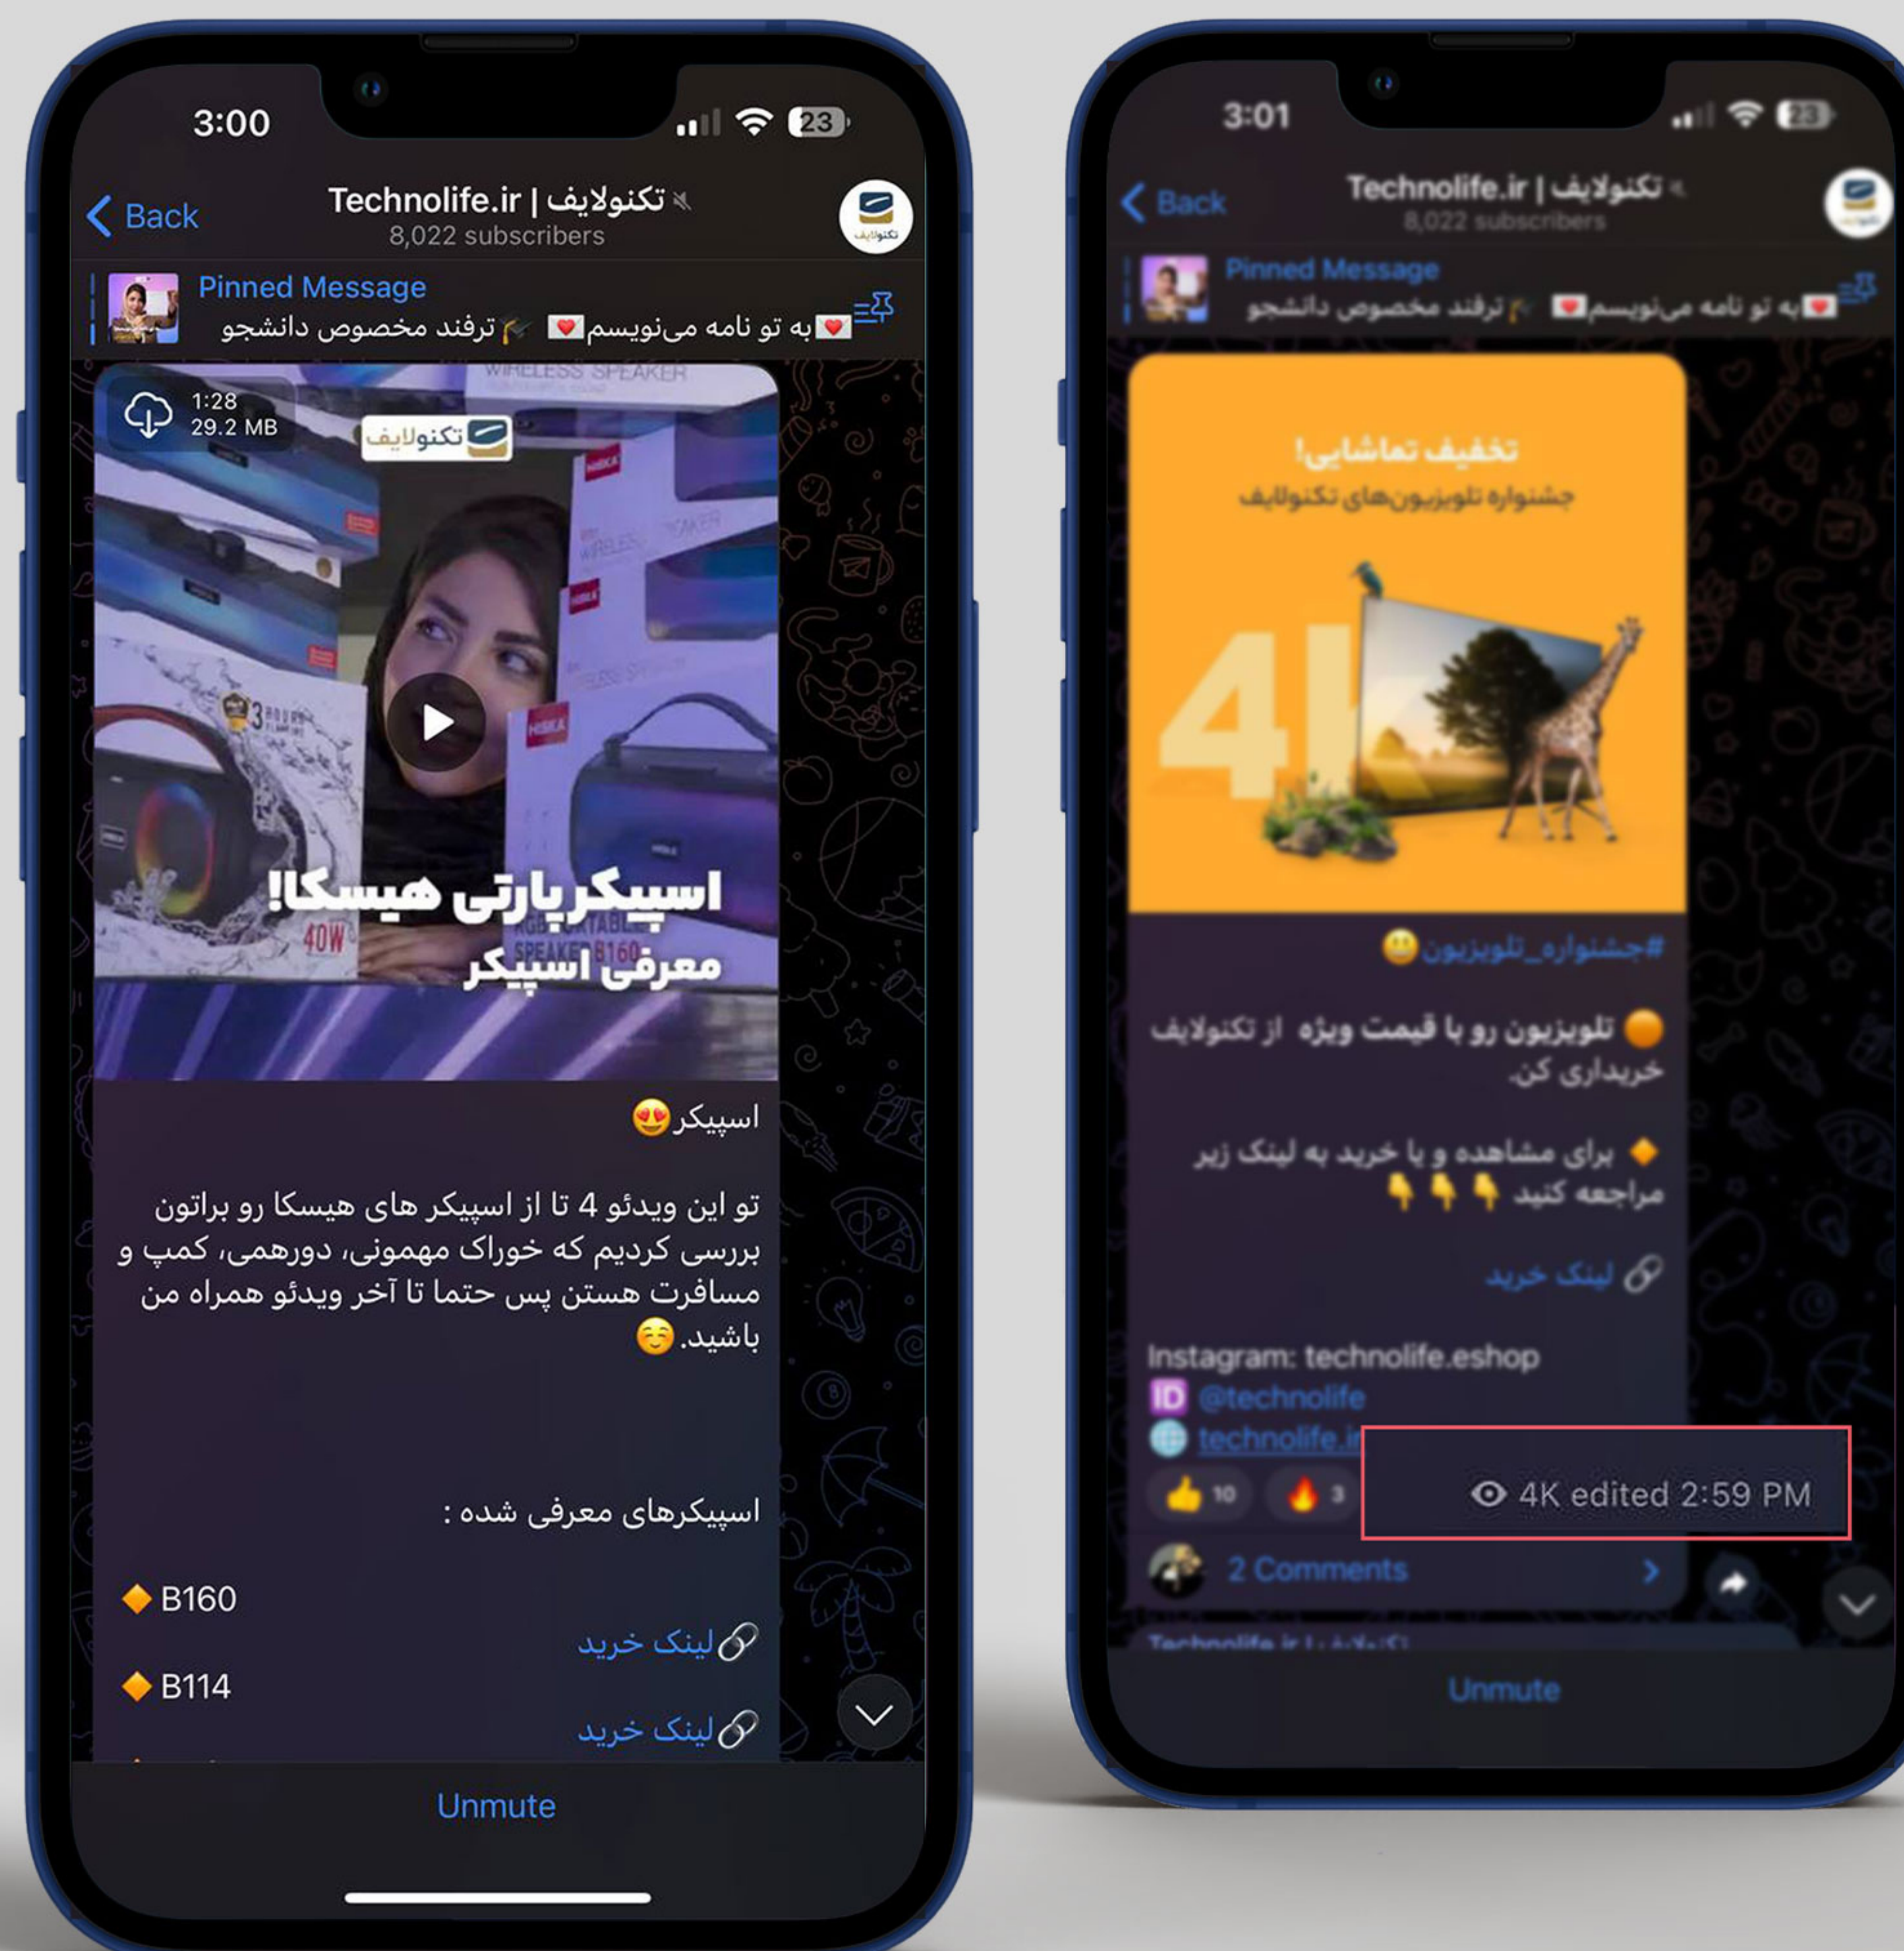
3:00

23

Back

Technolife.ir | تکنولایف

8,022 subscribers

تکنولایف

Pinned Message

💌به تو نامه می‌نویسم💌 🎓ترفند مخصوص دانشجو

1:28
29.2 MB

WIRELESS SPEAKER

تکنولایف

اسپیکر پارتی هیسکا!
معرفی اسپیکر

40W

اسپیکر😍

تو این ویدئو 4 تا از اسپیکر های هیسکا رو براتون بررسی کردیم که خوراک مهمونی، دورهمی، کمپ و مسافرت هستن پس حتما تا آخر ویدئو همراه من باشید.☺️

اسپیکرهای معرفی شده :

🔶B160
🔗لینک خرید

🔶B114
🔗لینک خرید

Unmute

3:01

23

Back

Technolife.ir | تکنولایف

8,022 subscribers

Pinned Message

💌به تو نامه می‌نویسم💌 🎓ترفند مخصوص دانشجو

تخفیف تماشایی!
جشنواره تلویزیون‌های تکنولایف

4K

#جشنواره_تلویزیون😬

🟠 تلویزیون رو با قیمت ویژه از تکنولایف خریداری کن.

🔶 برای مشاهده و یا خرید به لینک زیر مراجعه کنید 👇👇👇

🔗لینک خرید

Instagram: technolife.eshop
🆔 @technolife
🌐 technolife.ir

👍 10 🔥 3

👁 4K edited 2:59 PM

2 Comments

Technolife.ir | تکنولایف

Unmute